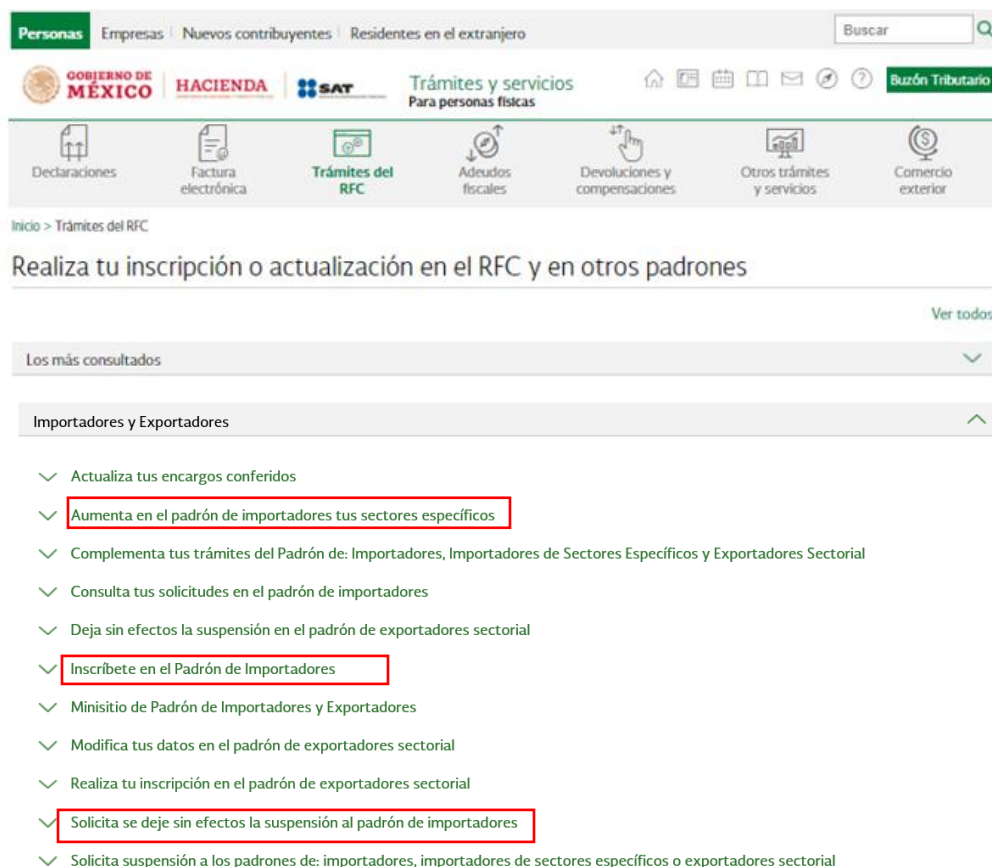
Personas | Empresas | Nuevos contribuyentes | Residentes en el extranjero

Buscar

GOBIERNO DE MÉXICO | HACIENDA | SAT

Trámites y servicios
Para personas físicas

Buzón Tributario

Declaraciones
Factura electrónica
Trámites del RFC
Adeudos fiscales
Devoluciones y compensaciones
Otros trámites y servicios
Comercio exterior

Inicio > Trámites del RFC

Realiza tu inscripción o actualización en el RFC y en otros padrones

Ver todos

Los más consultados

Importadores y Exportadores

Actualiza tus encargos conferidos

Aumenta en el padrón de importadores tus sectores específicos

Complementa tus trámites del Padrón de: Importadores, Importadores de Sectores Específicos y Exportadores Sectorial

Consulta tus solicitudes en el padrón de importadores

Deja sin efectos la suspensión en el padrón de exportadores sectorial

Inscríbete en el Padrón de Importadores

Minisitio de Padrón de Importadores y Exportadores

Modifica tus datos en el padrón de exportadores sectorial

Realiza tu inscripción en el padrón de exportadores sectorial

Solicita se deje sin efectos la suspensión al padrón de importadores

Solicita suspensión a los padrones de: importadores, importadores de sectores específicos o exportadores sectorial